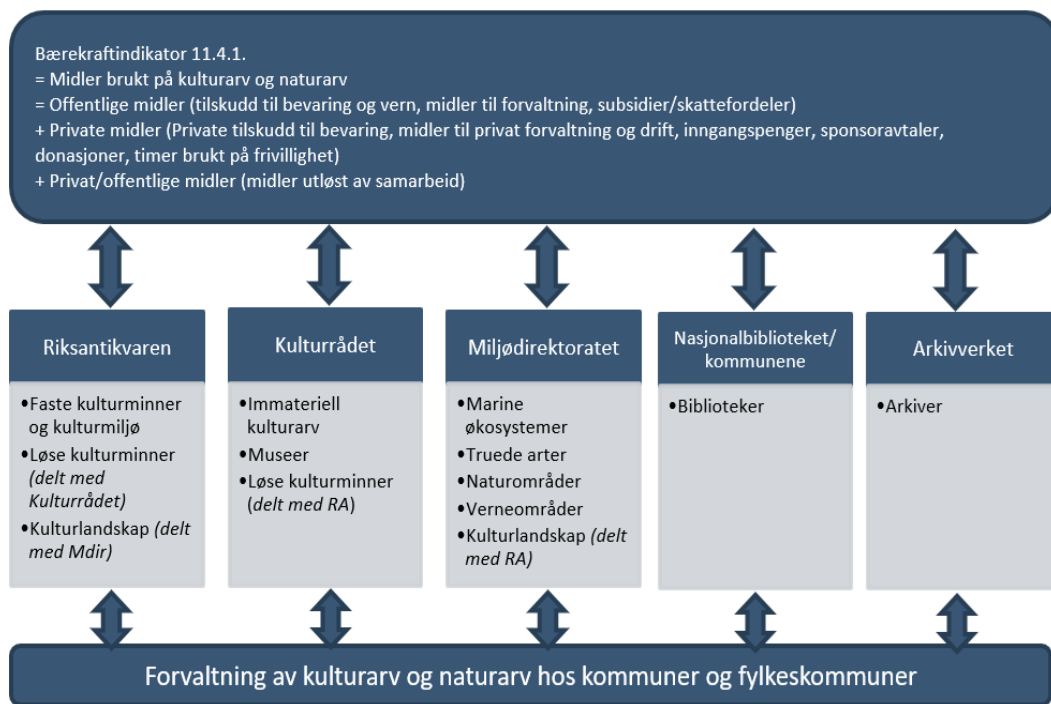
Bærekraftindikator 11.4.1.
= Midler brukt på kulturarv og naturarv
= Offentlige midler (tilskudd til bevaring og vern, midler til forvaltning, subsidier/skattefordeler)
+ Private midler (Private tilskudd til bevaring, midler til privat forvaltning og drift, inngangspenger, sponsoravtaler, donasjoner, timer brukt på frivillighet)
+ Privat/offentlige midler (midler utløst av samarbeid)

Riksantikvaren

•Faste kulturminner og kulturmiljø
•Løse kulturminner *(delt med Kulturrådet)*
•Kulturlandskap *(delt med Mdir)*

Kulturrådet

•Immateriell kulturarv
•Museer
•Løse kulturminner (*delt med RA*)

Miljødirektoratet

•Marine økosystemer
•Truede arter
•Naturområder
•Verneområder
•Kulturlandskap *(delt med RA)*

Nasjonalbiblioteket/ kommunene

•Biblioteker

Arkivverket

•Arkiver

Forvaltning av kulturarv og naturarv hos kommuner og fylkeskommuner